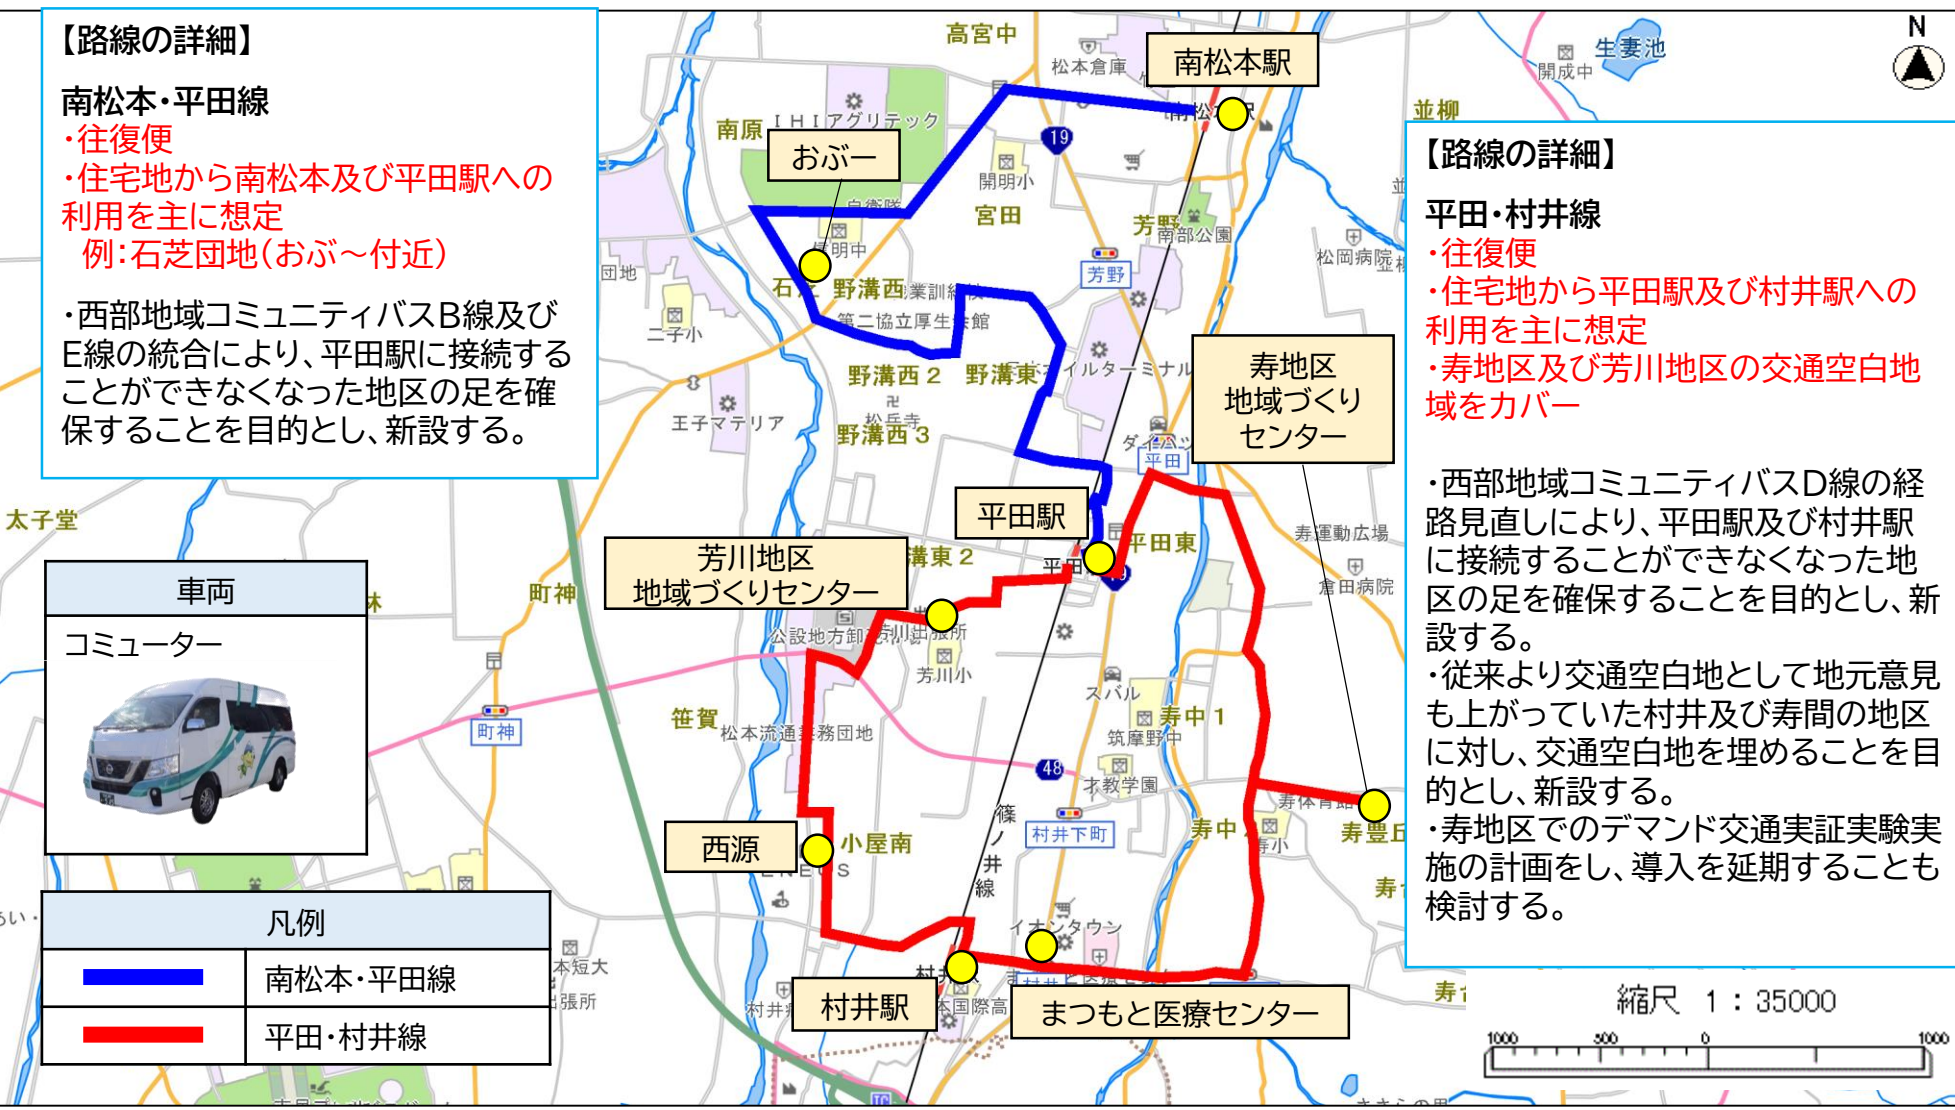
【路線の詳細】

南松本・平田線
・往復便
・住宅地から南松本及び平田駅への利用を主に想定
例：石芝団地（おぶ～付近）

・西部地域コミュニティバスB線及びE線の統合により、平田駅に接続することができなくなった地区の足を確保することを目的とし、新設する。

| 車両 |
|---|
| コミューター |

| 凡例 | |
|---|---|
| | 南松本・平田線 |
| | 平田・村井線 |

N

【路線の詳細】

平田・村井線
・往復便
・住宅地から平田駅及び村井駅への利用を主に想定
・寿地区及び芳川地区の交通空白地域をカバー

・西部地域コミュニティバスD線の経路見直しにより、平田駅及び村井駅に接続することができなくなった地区の足を確保することを目的とし、新設する。
・従来より交通空白地として地元意見も上がっていた村井及び寿間の地区に対し、交通空白地を埋めることを目的とし、新設する。
・寿地区でのデマンド交通実証実験実施の計画をし、導入を延期することも検討する。

南松本駅
おぶー
寿地区 地域づくりセンター
平田駅
芳川地区 地域づくりセンター
西源
村井駅
まつもと医療センター

高宮中 松本倉庫 生妻池 開成中 並柳 南原 IHIアグリテック 開明小 宮田 芳野 南部公園 松岡病院 明中 石芝 野溝西 職業訓練 第二協立厚生会館 二子小 団地 野溝西2 野溝東 トラックターミナル 王子マテリア 松岳寺 野溝西3 平田 太子堂 寿運動広場 平田東 野溝東2 平田 倉田病院 町神 公設地方卸売市場 芳川出張所 芳川小 スバル 笹賀 松本流通業務団地 町神 寿中1 筑摩野中 才教学園 篠ノ井線 村井下町 寿中 寿体育館 寿小 寿豊丘 小屋南 ENEOS イオンタウン 松本短大 出張所 村井 松本国際高 寿 19 48

縮尺 1：35000
1000 500 0 1000